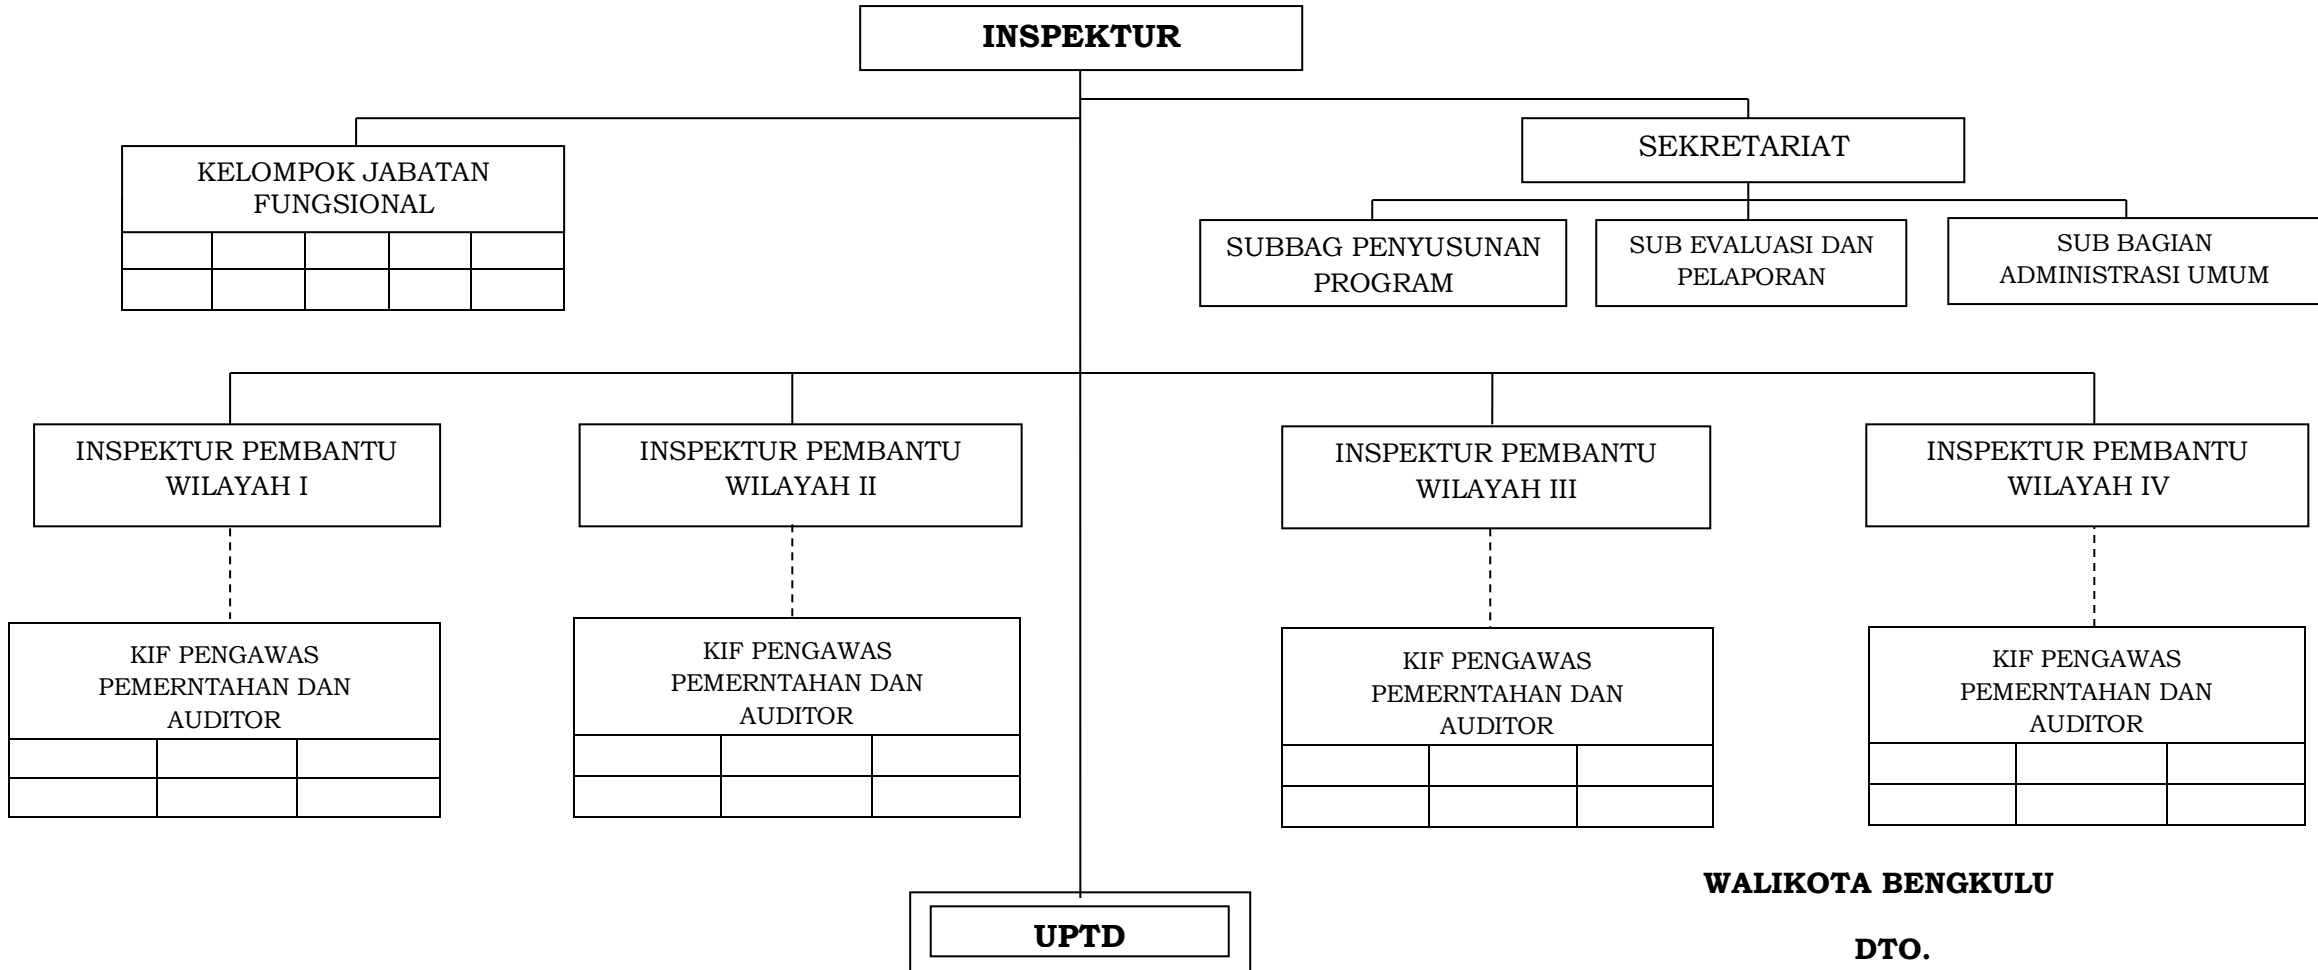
INSPEKTUR

KELOMPOK JABATAN FUNGSIONAL

SEKRETARIAT

SUBBAG PENYUSUNAN PROGRAM

SUB EVALUASI DAN PELAPORAN

SUB BAGIAN ADMINISTRASI UMUM

INSPEKTUR PEMBANTU WILAYAH I

INSPEKTUR PEMBANTU WILAYAH II

INSPEKTUR PEMBANTU WILAYAH III

INSPEKTUR PEMBANTU WILAYAH IV

KIF PENGAWAS PEMERNTAHAN DAN AUDITOR

KIF PENGAWAS PEMERNTAHAN DAN AUDITOR

KIF PENGAWAS PEMERNTAHAN DAN AUDITOR

KIF PENGAWAS PEMERNTAHAN DAN AUDITOR

UPTD

WALIKOTA BENGKULU

DTO.